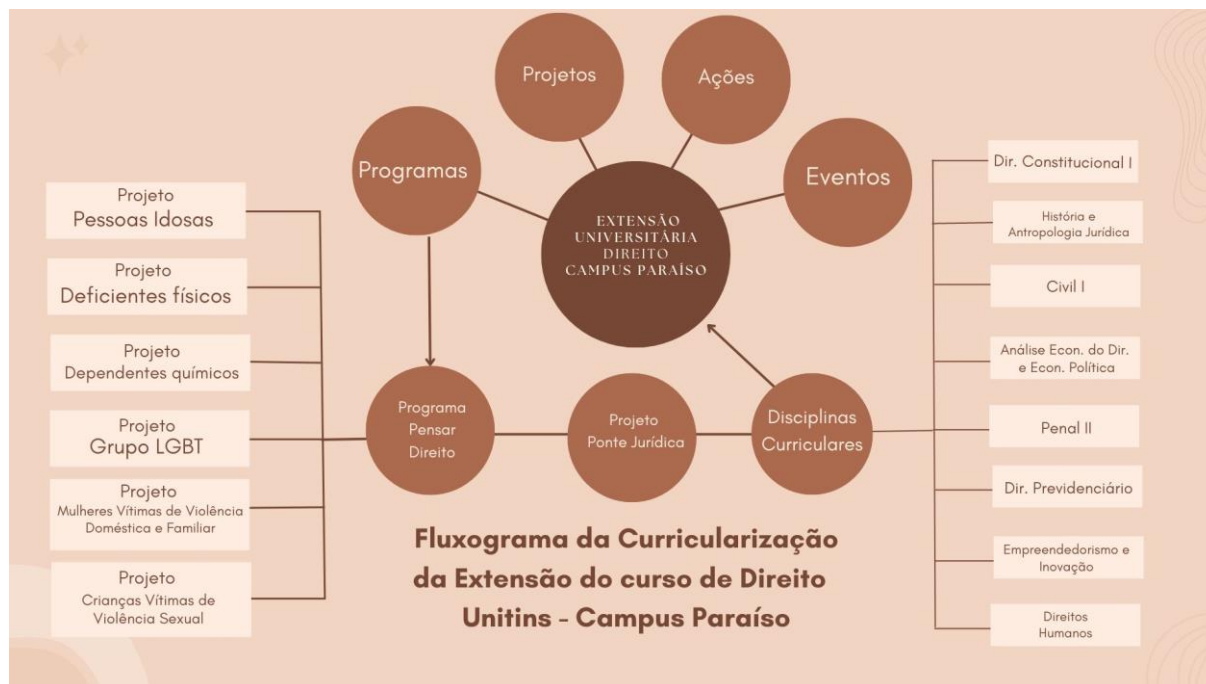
Projetos

Ações

Programas

Eventos

EXTENSÃO UNIVERSITÁRIA DIREITO CAMPUS PARAÍSO

Projeto Pessoas Idosas

Projeto Deficientes físicos

Projeto Dependentes químicos

Projeto Grupo LGBT

Projeto Mulheres Vítimas de Violência Doméstica e Familiar

Projeto Crianças Vítimas de Violência Sexual

Programa Pensar Direito

Projeto Ponte Jurídica

Disciplinas Curriculares

Dir. Constitucional I

História e Antropologia Jurídica

Civil I

Análise Econ. do Dir. e Econ. Política

Penal II

Dir. Previdenciário

Empreendedorismo e Inovação

Direitos Humanos

Fluxograma da Curricularização da Extensão do curso de Direito Unitins - Campus Paraíso